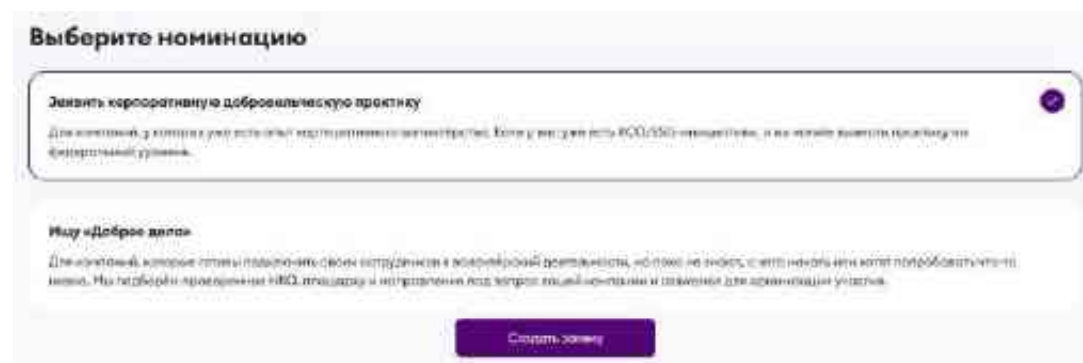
Выберите номинацию

Заявить корпоративную добровольческую практику

Для компаний, у которых уже есть опыт корпоративного волонтерства. Если у вас уже есть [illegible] и вы хотите вывести практику на федеральный уровень.

Ищу «Доброе дело»

Для компаний, которые готовы подключить своих сотрудников к волонтерской деятельности, но пока не знают, с чего начать или хотят попробовать что-то новое. Мы подберём проверенные НКО, площадку и направления под запрос вашей компании и поможем для организации участия.

Создать заявку